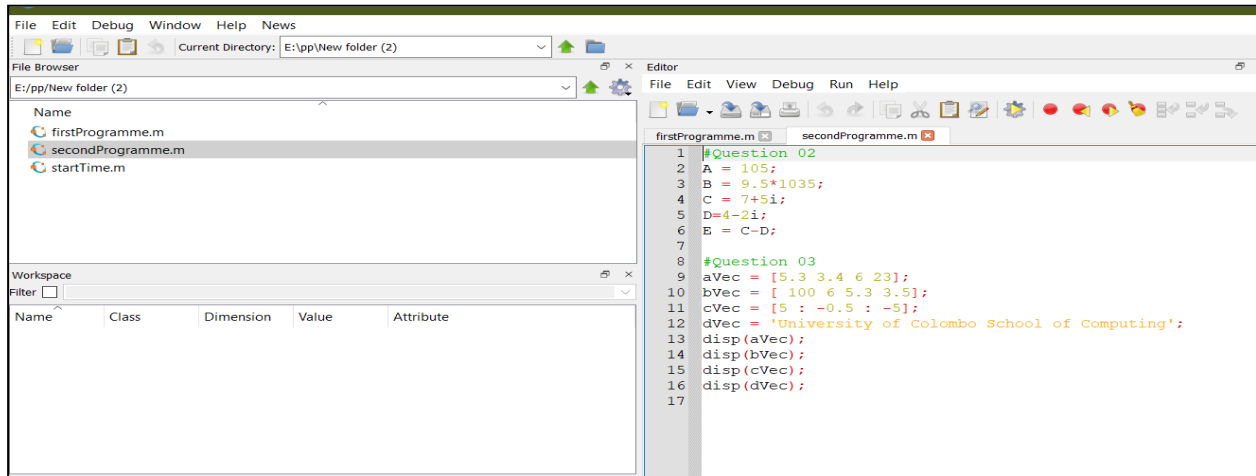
File Edit Debug Window Help News

Current Directory: E:\pp\New folder (2)

File Browser

E:/pp/New folder (2)

Name

firstProgramme.m

secondProgramme.m

startTime.m

Workspace

Filter

| Name | Class | Dimension | Value | Attribute |
|---|---|---|---|---|

Editor

File Edit View Debug Run Help

firstProgramme.m secondProgramme.m

1 #Question 02
2 A = 105;
3 B = 9.5*1035;
4 C = 7+5i;
5 D=4-2i;
6 E = C-D;
7
8 #Question 03
9 aVec = [5.3 3.4 6 23];
10 bVec = [ 100 6 5.3 3.5];
11 cVec = [5 : -0.5 : -5];
12 dVec = 'University of Colombo School of Computing';
13 disp(aVec);
14 disp(bVec);
15 disp(cVec);
16 disp(dVec);
17